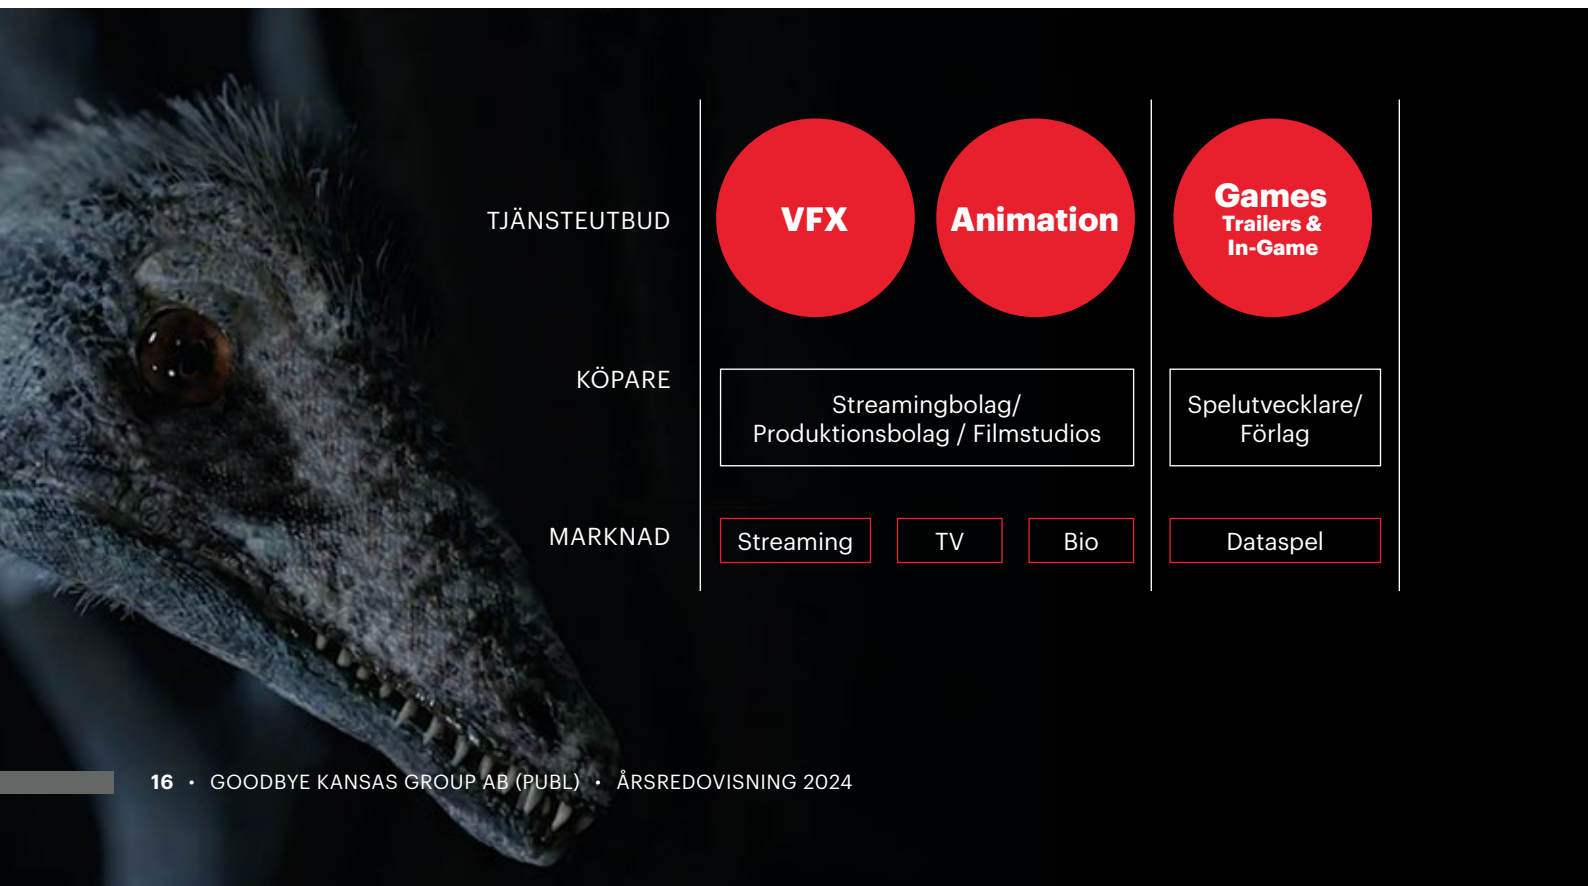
TJÄNSTEUTBUD

VFX

Animation

Games
Trailers &
In-Game

KÖPARE

Streamingbolag/
Produktionsbolag / Filmstudios

Spelutvecklare/
Förlag

MARKNAD

Streaming

TV

Bio

Dataspel

16 • GOODBYE KANSAS GROUP AB (PUBL) • ÅRSREDOVISNING 2024